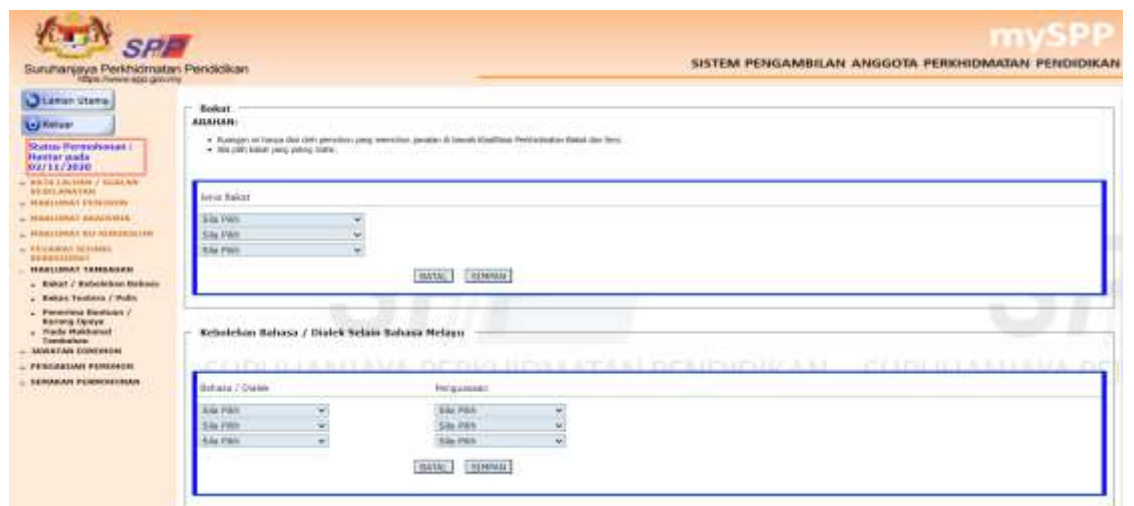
SPP
Suruhanjaya Perkhidmatan Pendidikan
https://www.spp.gov.my

mySPP
SISTEM PENGAMBILAN ANGGOTA PERKHIDMATAN PENDIDIKAN

Laman Utama
Keluar

Status Permohonan : Hantar pada 02/11/2020

- DATA CALON / SOALAN KELAYAKAN
- MAKLUMAT PERIBADI
- MAKLUMAT AKADEMIK
- MAKLUMAT KO-KURIKULUM
- PEGAWAI SEDANG BERKHIDMAT
- MAKLUMAT TAMBAHAN
- Bakat / Kebolehan Bahasa
- Bekas Tentera / Polis
- Penerima Bantuan / Kurang Upaya
- Pada Maklumat Tambahan
- JAWATAN DIPOHON
- PENGAKUAN PEMOHON
- SEMAKAN PERMOHONAN

Bakat
ARAHAN:
• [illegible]
• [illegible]

Jenis Bakat
Sila Pilih
Sila Pilih
Sila Pilih
BATAL SIMPAN

Kebolehan Bahasa / Dialek Selain Bahasa Melayu
SURUHANJAYA PERKHIDMATAN PENDIDIKAN SURUHANJAYA PE

Bahasa / Dialek
Sila Pilih
Sila Pilih
Sila Pilih
Penguasaan
Sila Pilih
Sila Pilih
Sila Pilih
BATAL SIMPAN